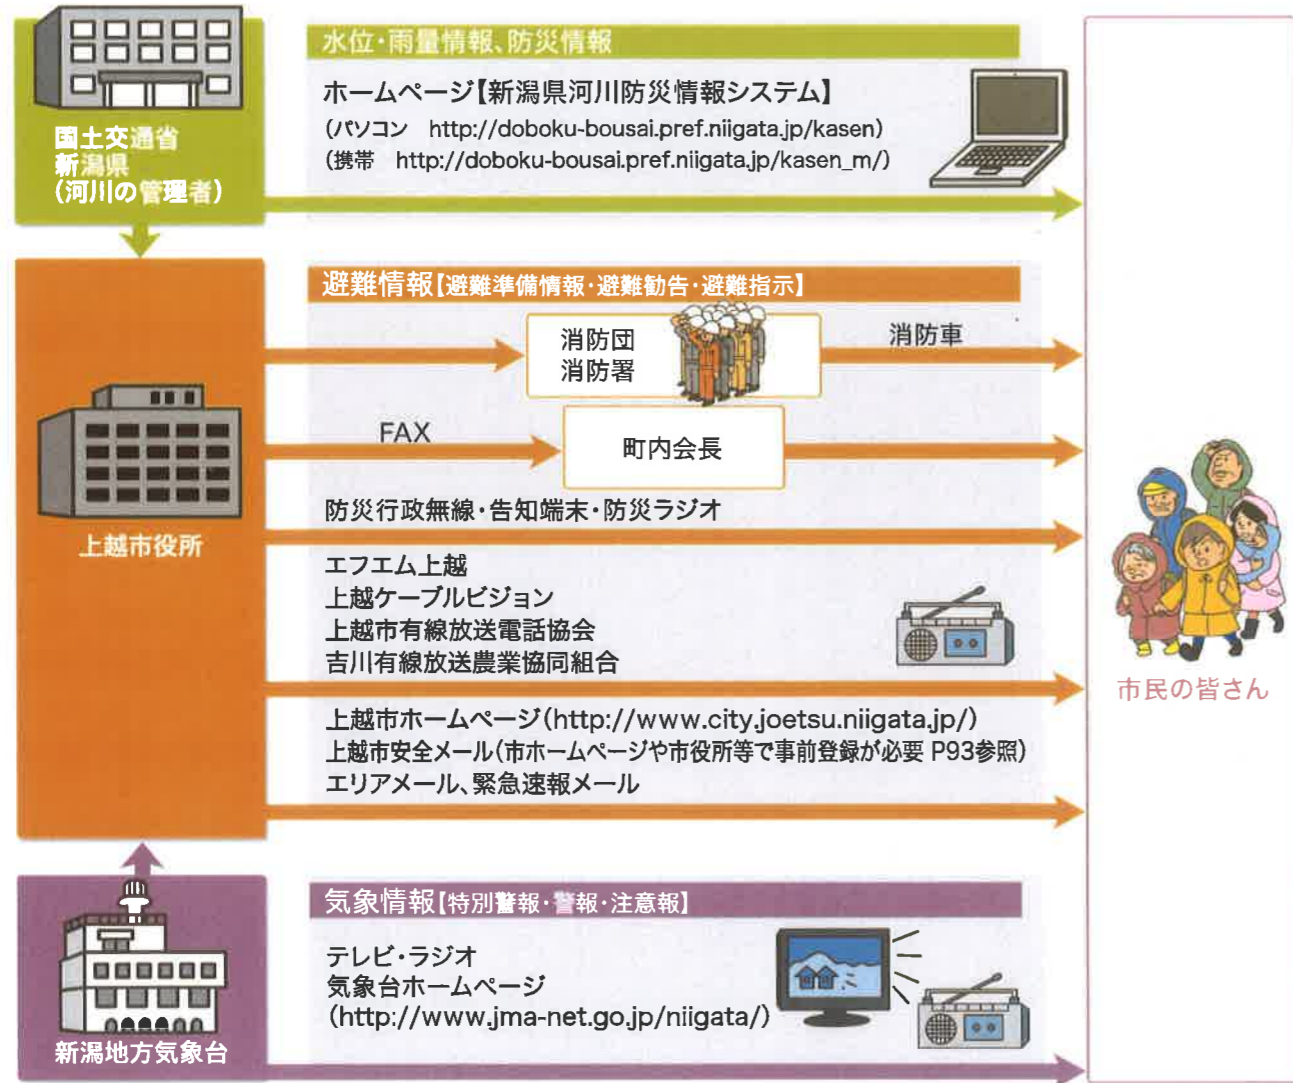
国土交通省
新潟県
（河川の管理者）

水位・雨量情報、防災情報

ホームページ【新潟県河川防災情報システム】
（パソコン　http://doboku-bousai.pref.niigata.jp/kasen）
（携帯　http://doboku-bousai.pref.niigata.jp/kasen_m/）

上越市役所

避難情報【避難準備情報・避難勧告・避難指示】

消防団
消防署

消防車

FAX

町内会長

防災行政無線・告知端末・防災ラジオ

エフエム上越
上越ケーブルビジョン
上越市有線放送電話協会
吉川有線放送農業協同組合

上越市ホームページ（http://www.city.joetsu.niigata.jp/）
上越市安全メール（市ホームページや市役所等で事前登録が必要 P93参照）
エリアメール、緊急速報メール

新潟地方気象台

気象情報【特別警報・警報・注意報】

テレビ・ラジオ
気象台ホームページ
（http://www.jma-net.go.jp/niigata/）

市民の皆さん